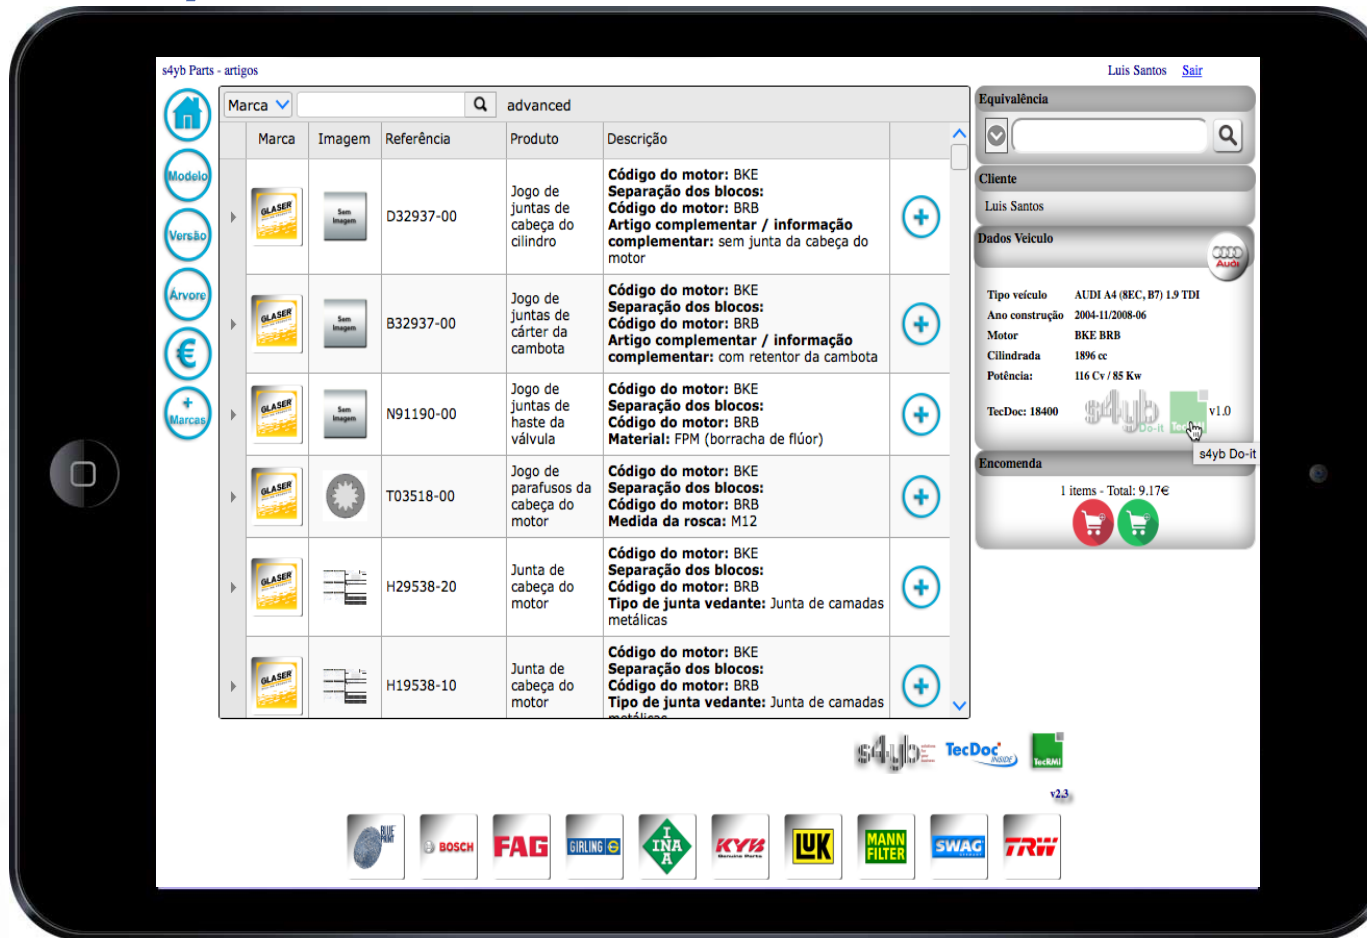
s4yb Parts - artigos

Luis Santos Sair

Modelo
Versão
Árvore
€
+ Marcas

Marca advanced

| | Marca | Imagem | Referência | Produto | Descrição | |
|---|---|---|---|---|---|---|
| | GLASER | Sem Imagem | D32937-00 | Jogo de juntas de cabeça do cilindro | **Código do motor:** BKE **Separação dos blocos:** **Código do motor:** BRB **Artigo complementar / informação complementar:** sem junta da cabeça do motor | + |
| | GLASER | Sem Imagem | B32937-00 | Jogo de juntas de cárter da cambota | **Código do motor:** BKE **Separação dos blocos:** **Código do motor:** BRB **Artigo complementar / informação complementar:** com retentor da cambota | + |
| | GLASER | Sem Imagem | N91190-00 | Jogo de juntas de haste da válvula | **Código do motor:** BKE **Separação dos blocos:** **Código do motor:** BRB **Material:** FPM (borracha de flúor) | + |
| | GLASER | | T03518-00 | Jogo de parafusos da cabeça do motor | **Código do motor:** BKE **Separação dos blocos:** **Código do motor:** BRB **Medida da rosca:** M12 | + |
| | GLASER | | H29538-20 | Junta de cabeça do motor | **Código do motor:** BKE **Separação dos blocos:** **Código do motor:** BRB **Tipo de junta vedante:** Junta de camadas metálicas | + |
| | GLASER | | H19538-10 | Junta de cabeça do motor | **Código do motor:** BKE **Separação dos blocos:** **Código do motor:** BRB **Tipo de junta vedante:** Junta de camadas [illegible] | + |

Equivalência

Cliente
Luis Santos

Dados Veiculo
Audi

| | |
|---|---|
| Tipo veículo | AUDI A4 (8EC, B7) 1.9 TDI |
| Ano construção | 2004-11/2008-06 |
| Motor | BKE BRB |
| Cilindrada | 1896 cc |
| Potência: | 116 Cv / 85 Kw |

TecDoc: 18400 s4yb Do-it v1.0
s4yb Do-it

Encomenda
1 items - Total: 9.17€

s4yb TecDoc INSIDE TecRMI
v2.3

BLUE PRINT BOSCH FAG GIRLING INA KYB LuK MANN FILTER SWAG TRW